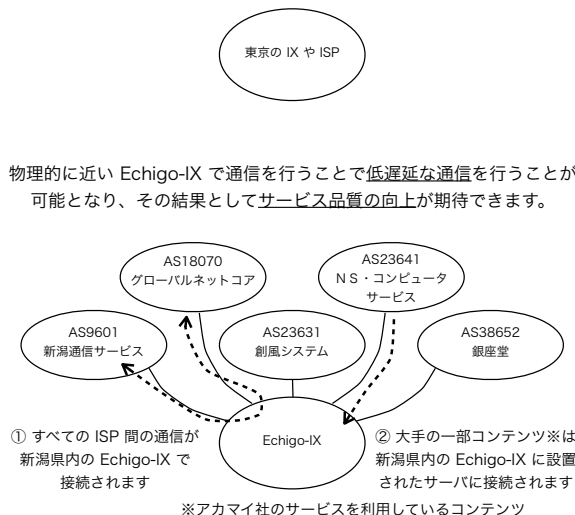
東京の IX や ISP

物理的に近い Echigo-IX で通信を行うことで低遅延な通信を行うことが可能となり、その結果としてサービス品質の向上が期待できます。

AS18070
グローバルネットコア

AS23641
ＮＳ・コンピュータサービス

AS9601
新潟通信サービス

AS23631
創風システム

AS38652
銀座堂

Echigo-IX

① すべての ISP 間の通信が新潟県内の Echigo-IX で接続されます

② 大手の一部コンテンツ※は新潟県内の Echigo-IX に設置されたサーバに接続されます

※アカマイ社のサービスを利用しているコンテンツ